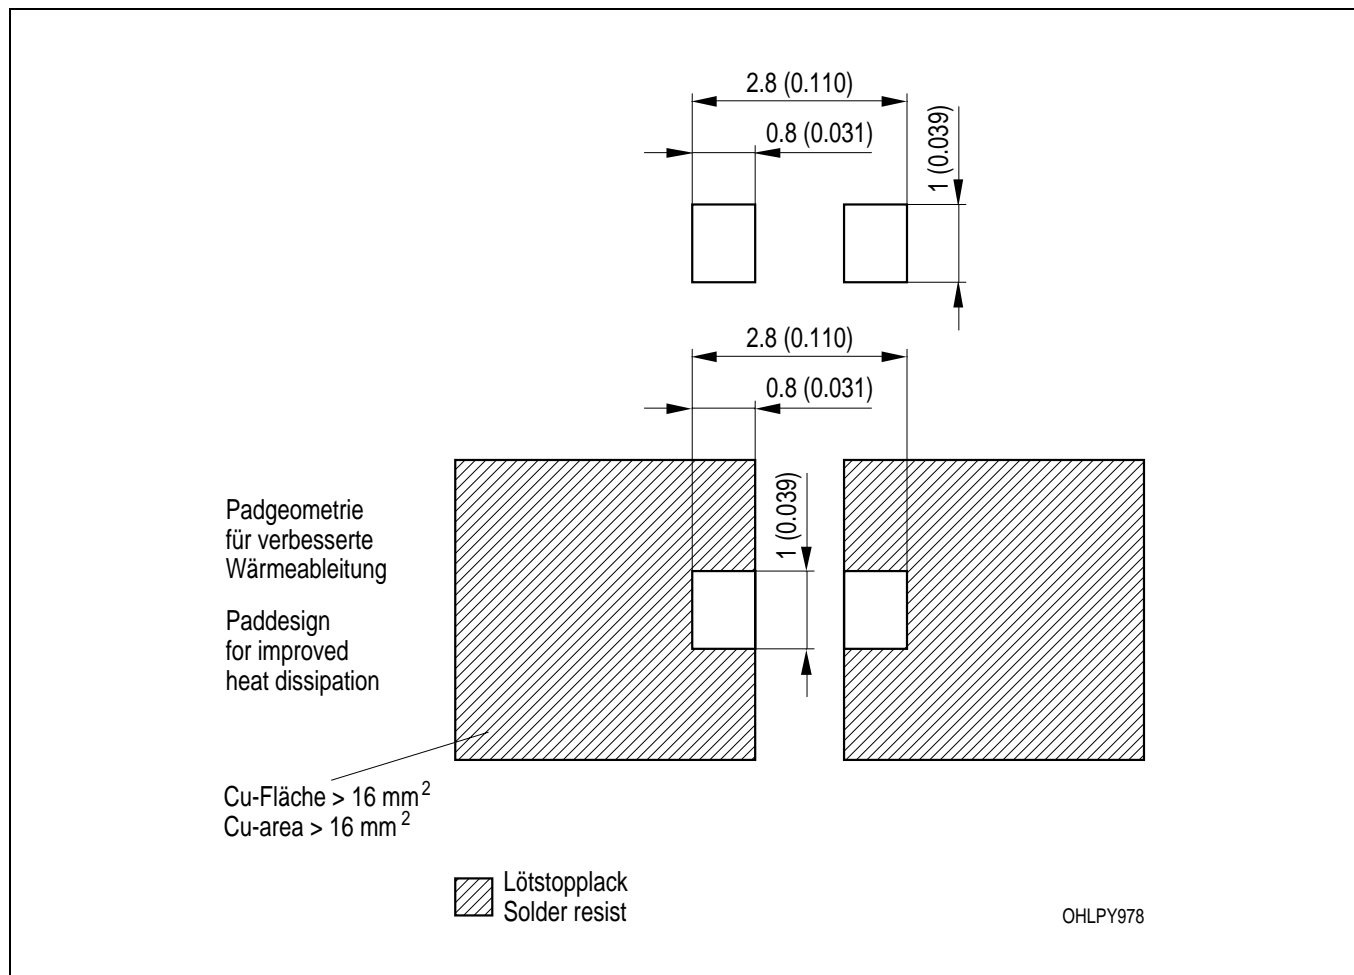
2.8 (0.110)

0.8 (0.031)

1 (0.039)

2.8 (0.110)

0.8 (0.031)

1 (0.039)

Padgeometrie für verbesserte Wärmeableitung

Paddesign for improved heat dissipation

Cu-Fläche > 16 mm$^2$
Cu-area > 16 mm$^2$

Lötstopplack
Solder resist

OHLPY978